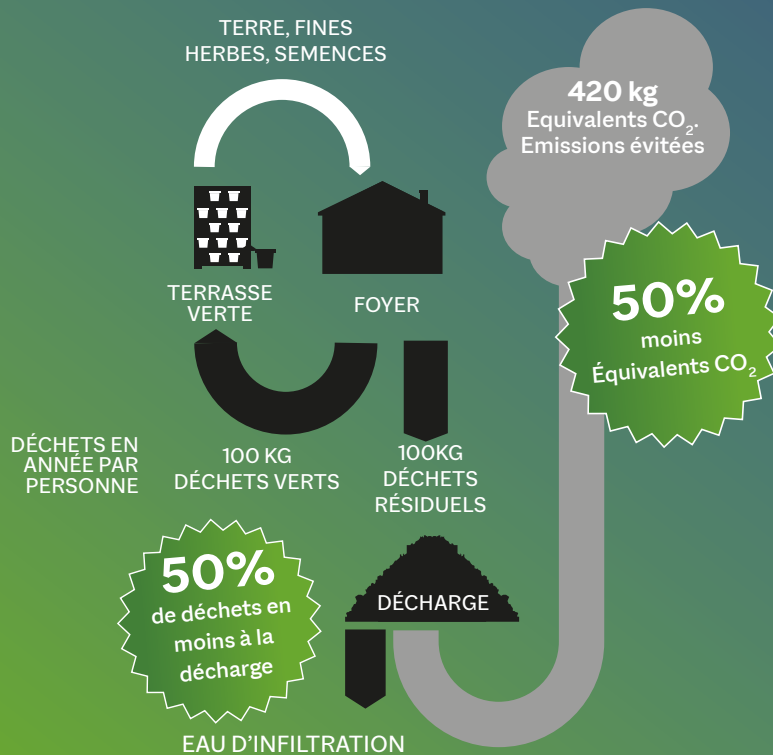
TERRE, FINES HERBES, SEMENCES

420 kg
Equivalents $CO_2$.
Emissions évitées

TERRASSE VERTE

FOYER

50%
moins
Équivalents $CO_2$

DÉCHETS EN ANNÉE PAR PERSONNE

100 KG
DÉCHETS VERTS

100KG
DÉCHETS
RÉSIDUELS

50%
de déchets en moins à la décharge

DÉCHARGE

EAU D'INFILTRATION